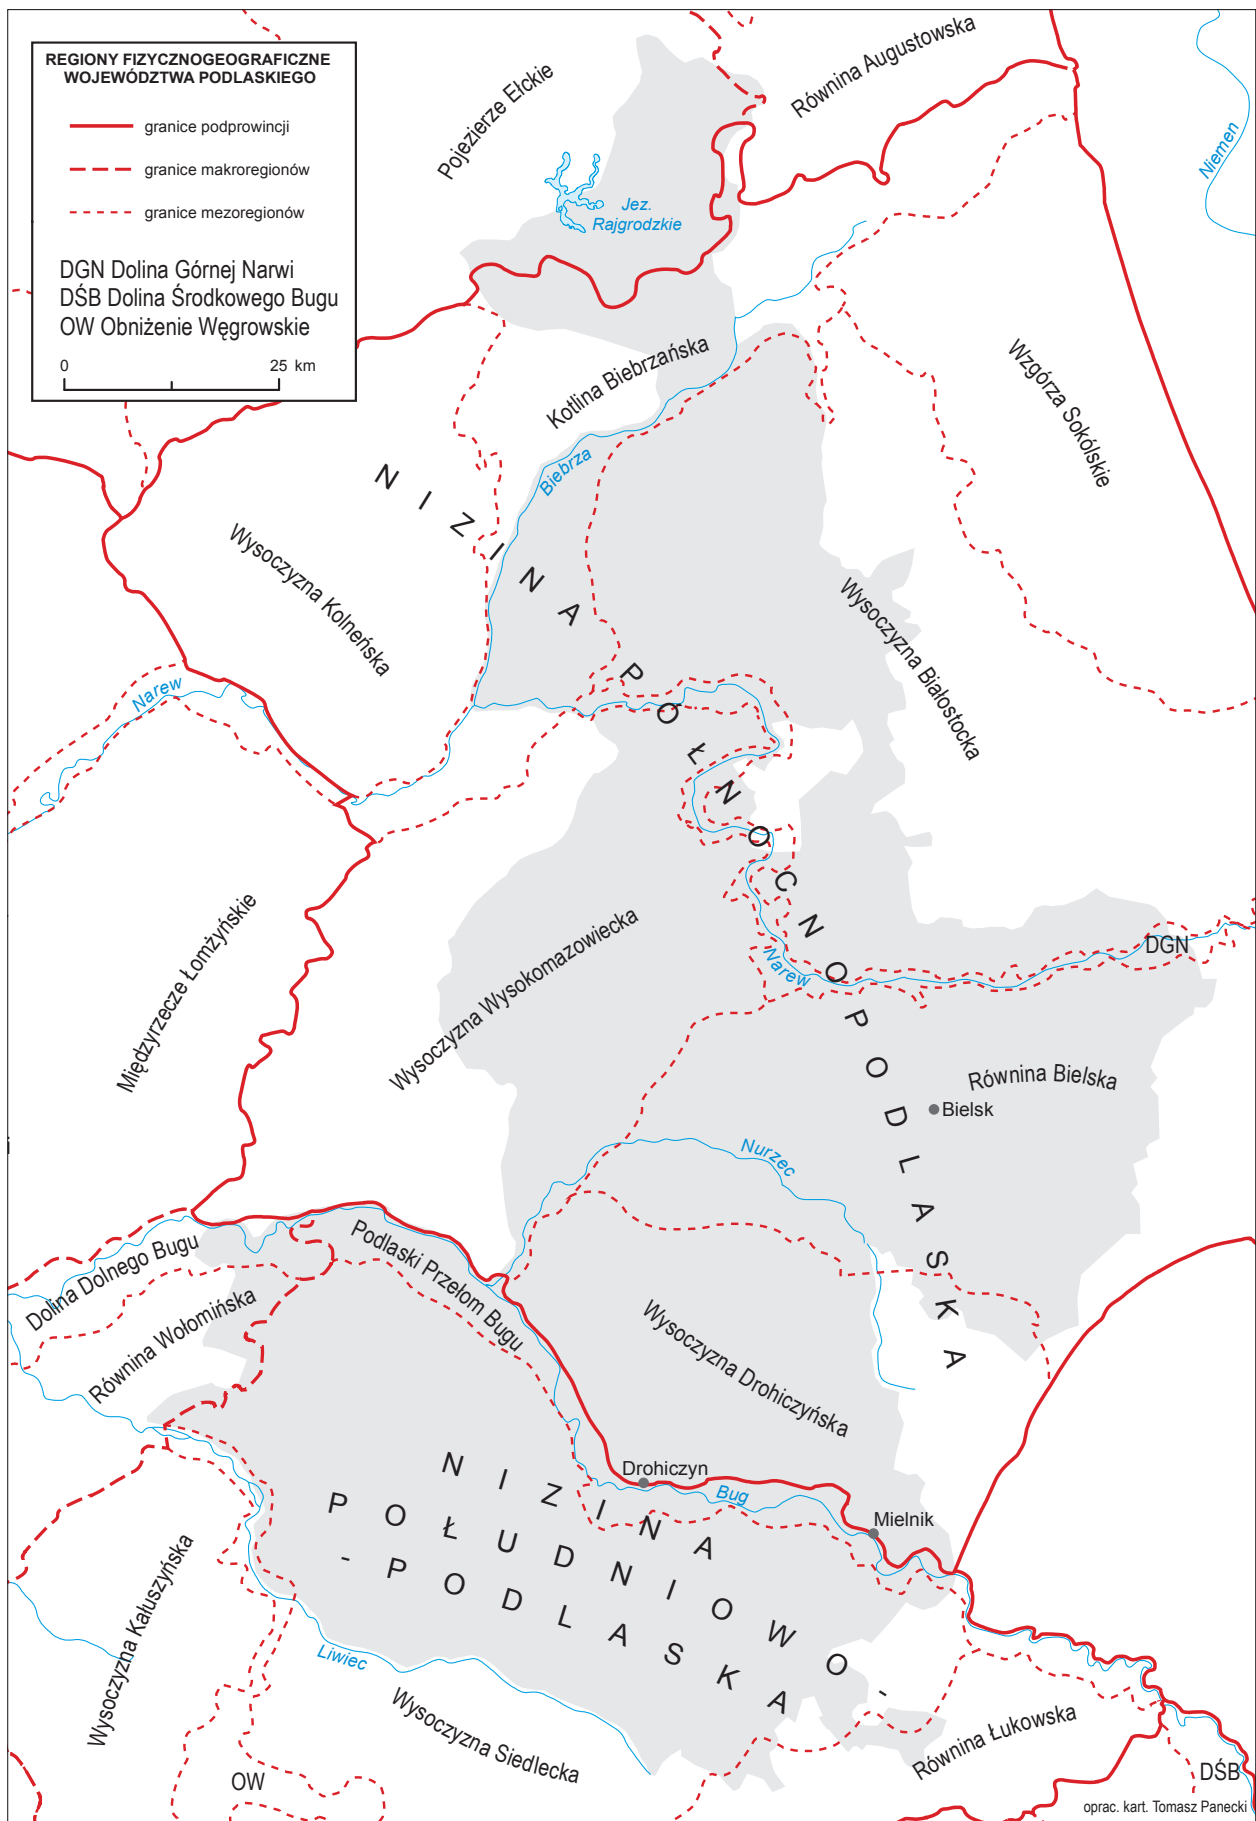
REGIONY FIZYCZNOGEOGRAFICZNE WOJEWÓDZTWA PODLASKIEGO

granice podprowincji

granice makroregionów

granice mezoregionów

DGN Dolina Górnej Narwi
DŚB Dolina Środkowego Bugu
OW Obniżenie Węgrowskie

0 25 km

Pojezierze Ełckie

Równina Augustowska

Jez. Rajgrodzkie

Niemen

Kotlina Biebrzańska

Wzgórza Sokólskie

Biebrza

NIZINA PÓŁNOCNOPODLASKA

Wysoczyzna Kolneńska

Wysoczyzna Białostocka

Narew

Międzyrzecze Łomżyńskie

Wysoczyzna Wysokomazowiecka

Narew

DGN

Równina Bielska

Bielsk

Nurzec

Dolina Dolnego Bugu

Podlaski Przełom Bugu

Równina Wołomińska

Wysoczyzna Drohiczyńska

Drohiczyn

Bug

Mielnik

NIZINA POŁUDNIOWOPODLASKA

Wysoczyzna Kałuszyńska

Liwiec

Wysoczyzna Siedlecka

Równina Łukowska

OW

DŚB

oprac. kart. Tomasz Panecki